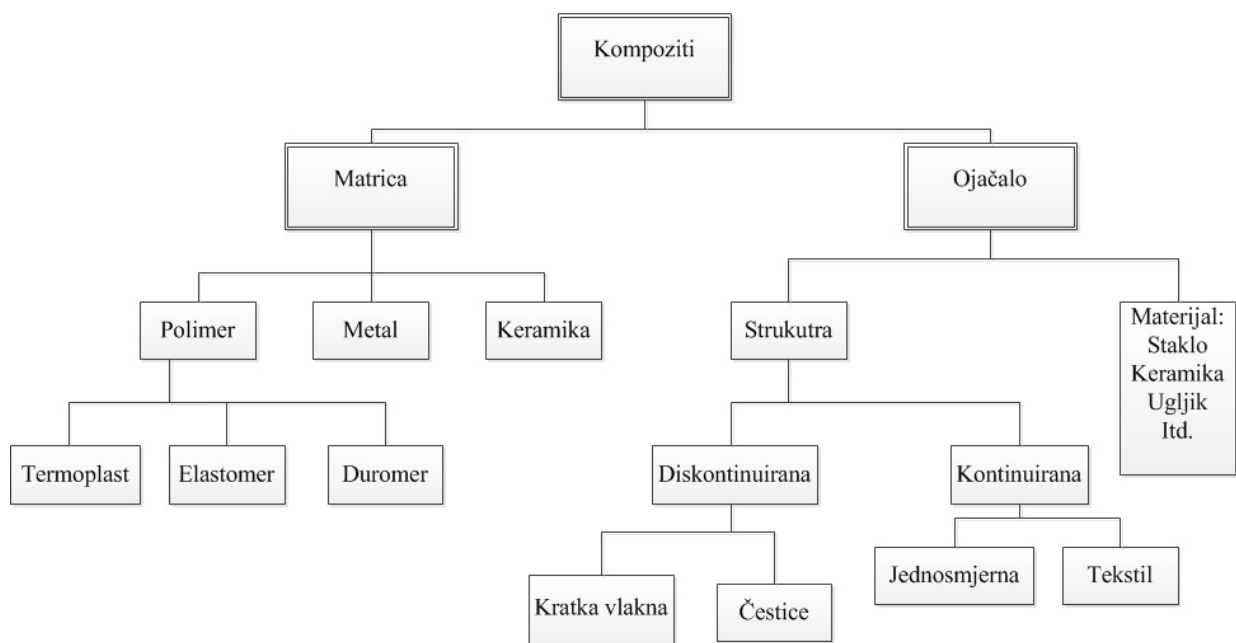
Kompoziti

Matrica

Ojačalo

Polimer

Metal

Keramika

Strukutra

Materijal:
Staklo
Keramika
Ugljik
Itd.

Termoplast

Elastomer

Duromer

Diskontinuirana

Kontinuirana

Kratka vlakna

Čestice

Jednosmjerna

Tekstil